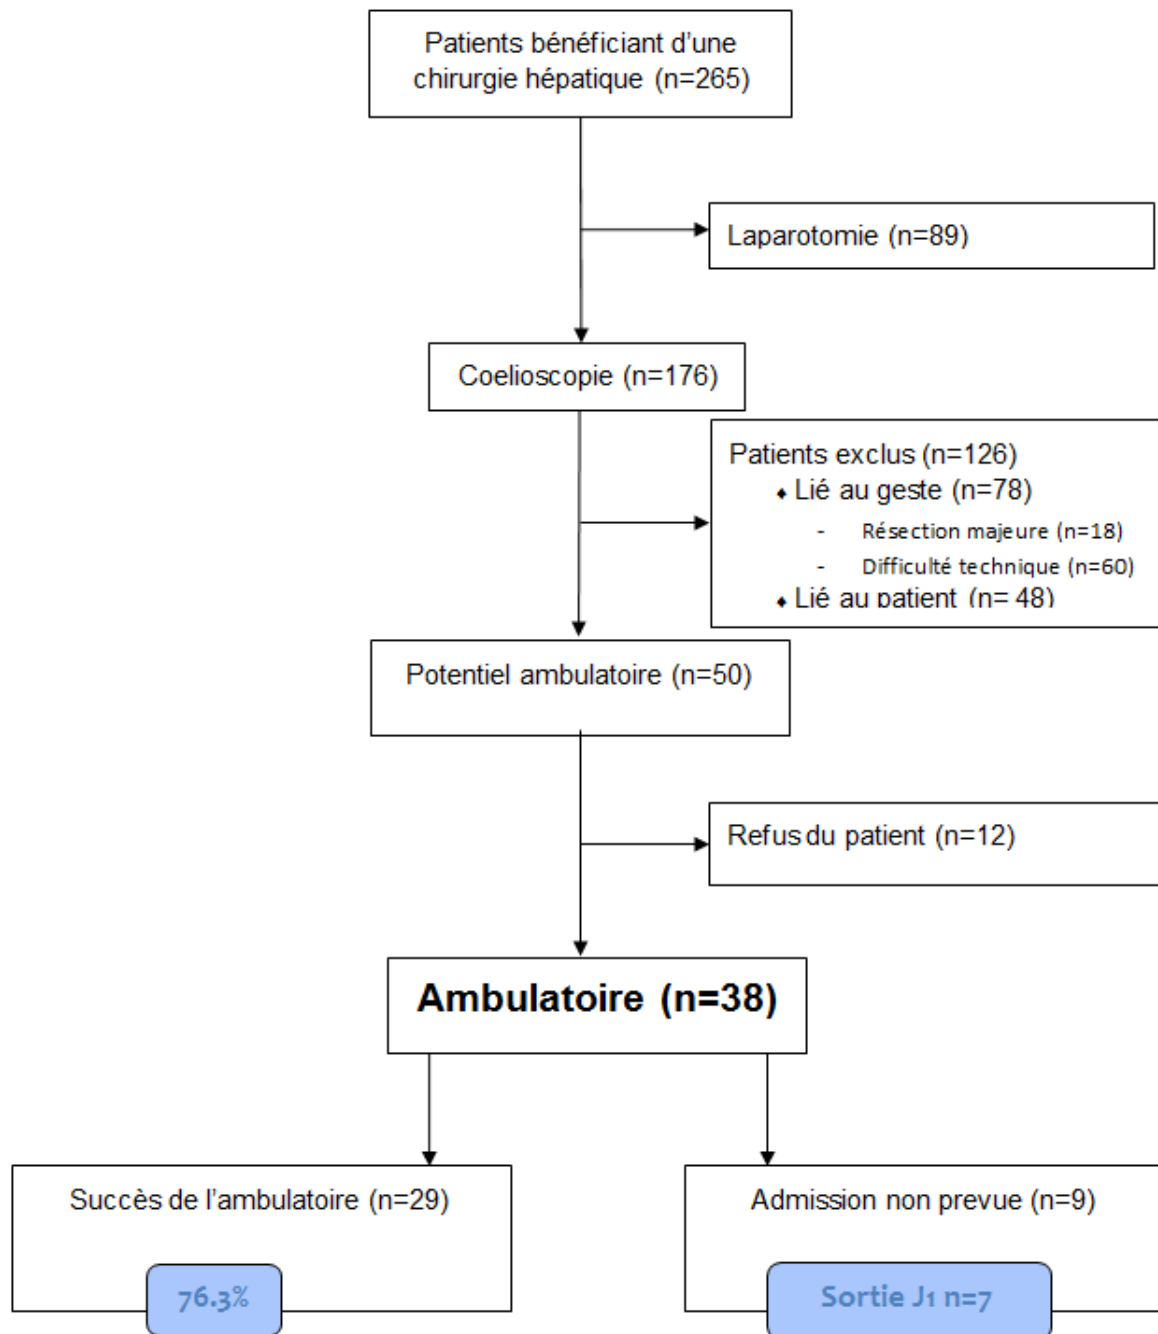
Patients bénéficiant d'une chirurgie hépatique (n=265)

Laparotomie (n=89)

Coelioscopie (n=176)

Patients exclus (n=126)
• Lié au geste (n=78)
- Résection majeure (n=18)
- Difficulté technique (n=60)
• Lié au patient (n= 48)

Potentiel ambulatoire (n=50)

Refus du patient (n=12)

Ambulatoire (n=38)

Succès de l'ambulatoire (n=29)

76.3%

Admission non prevue (n=9)

Sortie J1 n=7